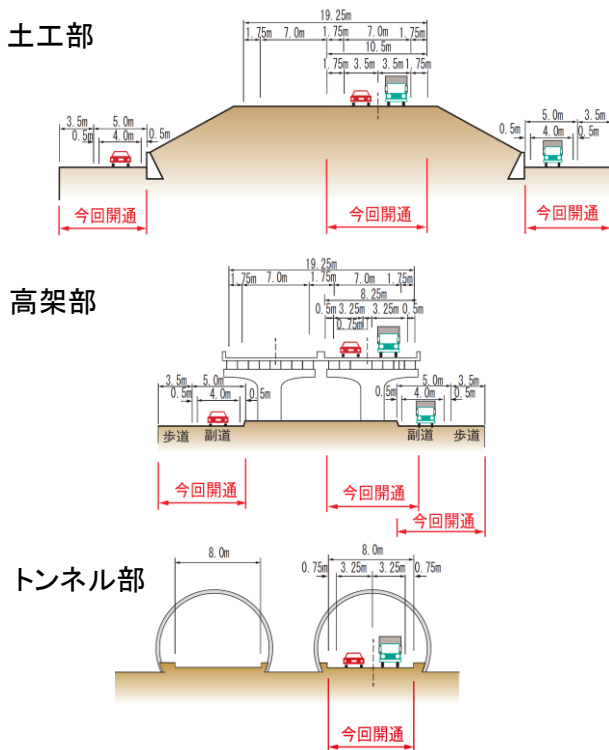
土工部

19.25m
1.75m 7.0m 1.75m 7.0m 1.75m
10.5m
1.75m 3.5m 3.5m 1.75m

3.5m 5.0m
0.5m 4.0m 0.5m

5.0m 3.5m
0.5m 4.0m 0.5m

今回開通
今回開通
今回開通

高架部

19.25m
1.75m 7.0m 1.75m 7.0m 1.75m
8.25m
0.5m 3.25m 3.25m 0.5m
0.75m

3.5m 5.0m
0.5m 4.0m 0.5m

0.5m 5.0m 3.5m
4.0m 0.5m

歩道 副道
副道 歩道

今回開通
今回開通
今回開通

トンネル部

8.0m
8.0m
0.75m 3.25m 3.25m 0.75m

今回開通